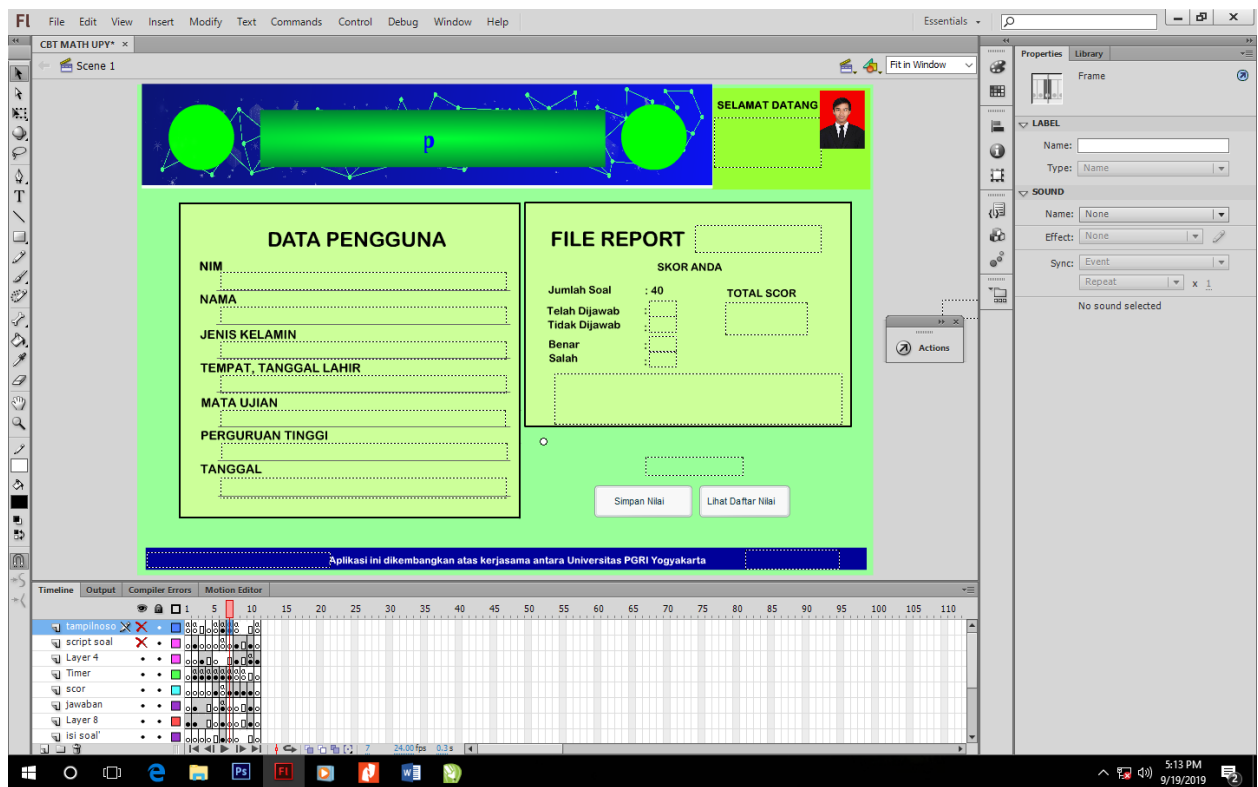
Fl File Edit View Insert Modify Text Commands Control Debug Window Help

Essentials

CBT MATH UPY* ×

Scene 1

Fit in Window

p

SELAMAT DATANG

DATA PENGGUNA

NIM

NAMA

JENIS KELAMIN

TEMPAT, TANGGAL LAHIR

MATA UJIAN

PERGURUAN TINGGI

TANGGAL

FILE REPORT

SKOR ANDA

Jumlah Soal : 40

TOTAL SCOR

Telah Dijawab

Tidak Dijawab

Benar

Salah

Simpan Nilai

Lihat Daftar Nilai

Aplikasi ini dikembangkan atas kerjasama antara Universitas PGRI Yogyakarta

Actions

Properties Library

Frame

LABEL

Name:

Type: Name

SOUND

Name: None

Effect: None

Sync: Event

Repeat x 1

No sound selected

Timeline Output Compiler Errors Motion Editor

1 5 10 15 20 25 30 35 40 45 50 55 60 65 70 75 80 85 90 95 100 105 110

tampilnoso

script soal

Layer 4

Timer

scor

jawaban

Layer 8

isi soal'

7 24.00 fps 0.3 s

5:13 PM
9/19/2019